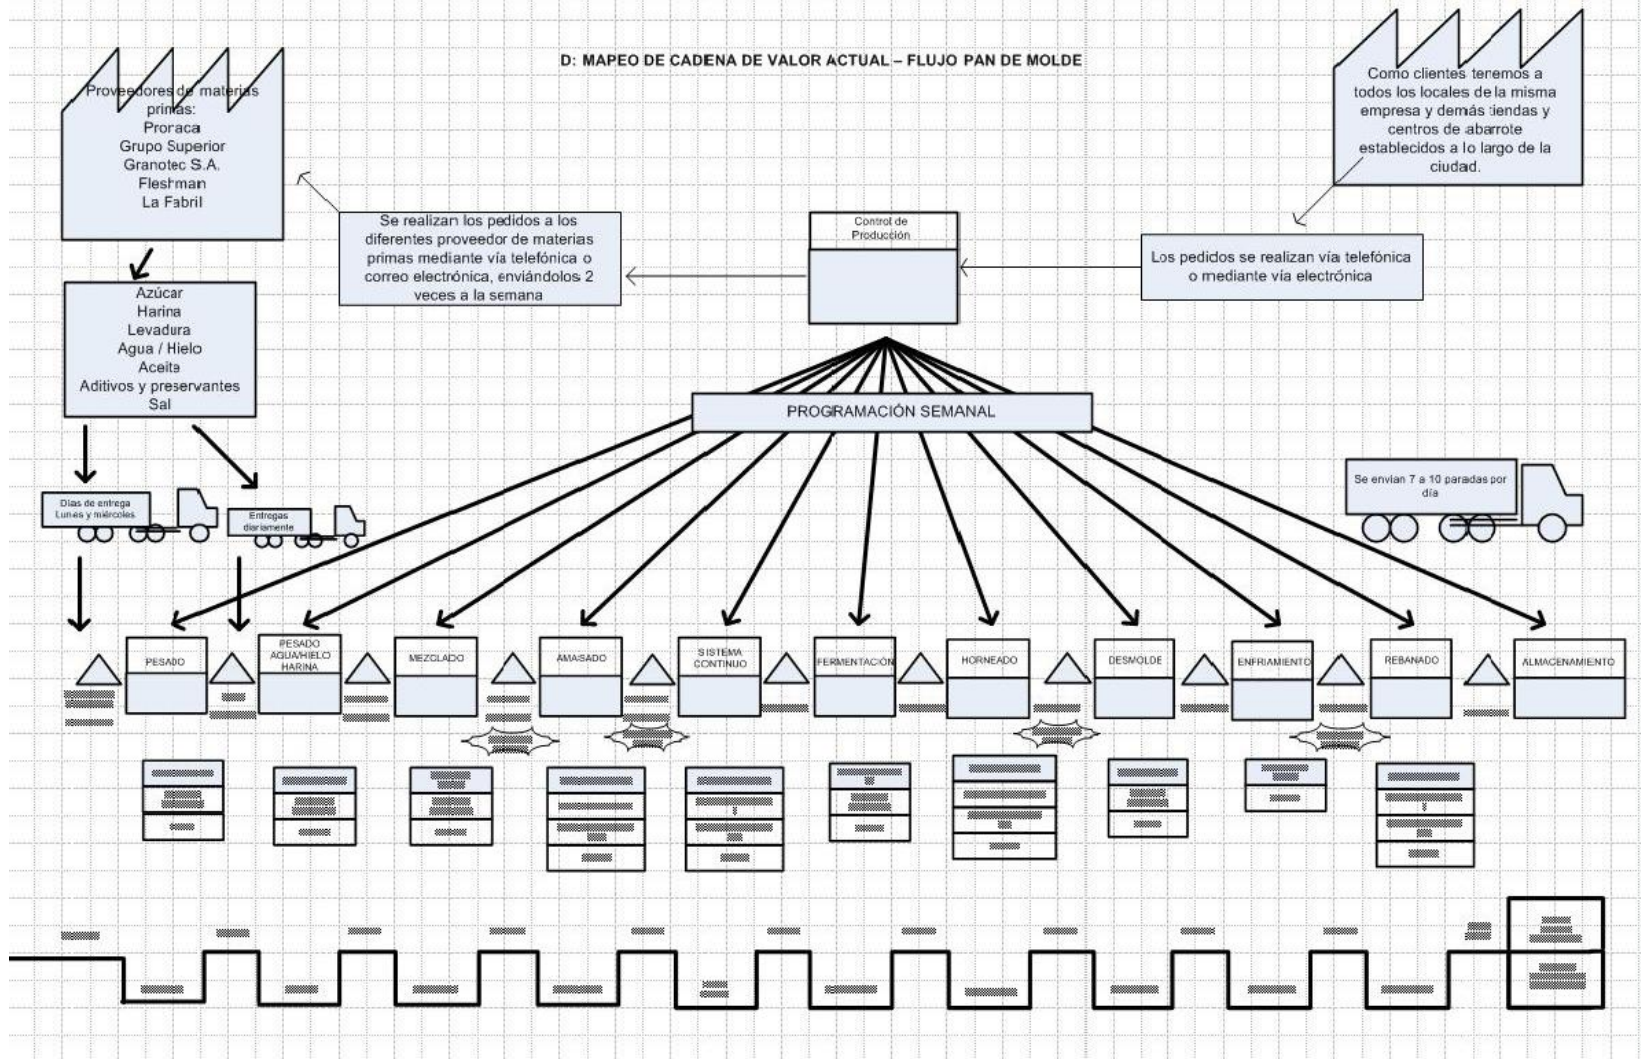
D: MAPEO DE CADENA DE VALOR ACTUAL – FLUJO PAN DE MOLDE

Proveedores de materias primas:
Proraca
Grupo Superior
Granotec S.A.
Fleshman
La Fabril

Como clientes tenemos a todos los locales de la misma empresa y demás tiendas y centros de abarrote establecidos a lo largo de la ciudad.

Se realizan los pedidos a los diferentes proveedor de materias primas mediante vía telefónica o correo electrónica, enviándolos 2 veces a la semana

Control de Producción

Los pedidos se realizan vía telefónica o mediante vía electrónica

Azúcar
Harina
Levadura
Agua / Hielo
Aceita
Aditivos y preservantes
Sal

PROGRAMACIÓN SEMANAL

Dias de entrega Lunes y miércoles

Entregas diariamente

Se envian 7 a 10 paradas por día

PESADO

PESADO AGUA/HIELO HARINA

MEZCLADO

AMASADO

SISTEMA CONTINUO

FERMENTACIÓN

HORNEADO

DESMOLDE

ENFRIAMIENTO

REBANADO

ALMACENAMIENTO

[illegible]